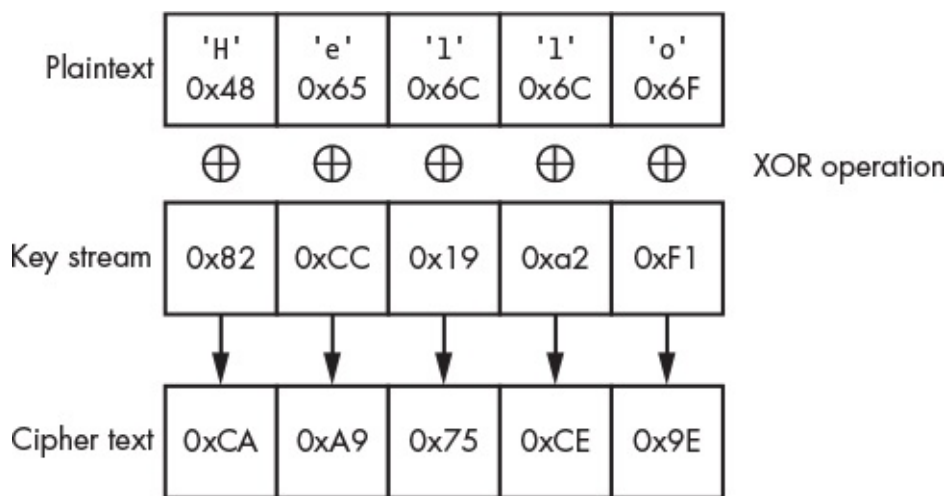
| Plaintext | 'H' 0x48 | 'e' 0x65 | 'l' 0x6C | 'l' 0x6C | 'o' 0x6F |
|---|---|---|---|---|---|
| | $\oplus$ | $\oplus$ | $\oplus$ | $\oplus$ | $\oplus$ |
| Key stream | 0x82 | 0xCC | 0x19 | 0xa2 | 0xF1 |
| Cipher text | 0xCA | 0xA9 | 0x75 | 0xCE | 0x9E |

XOR operation